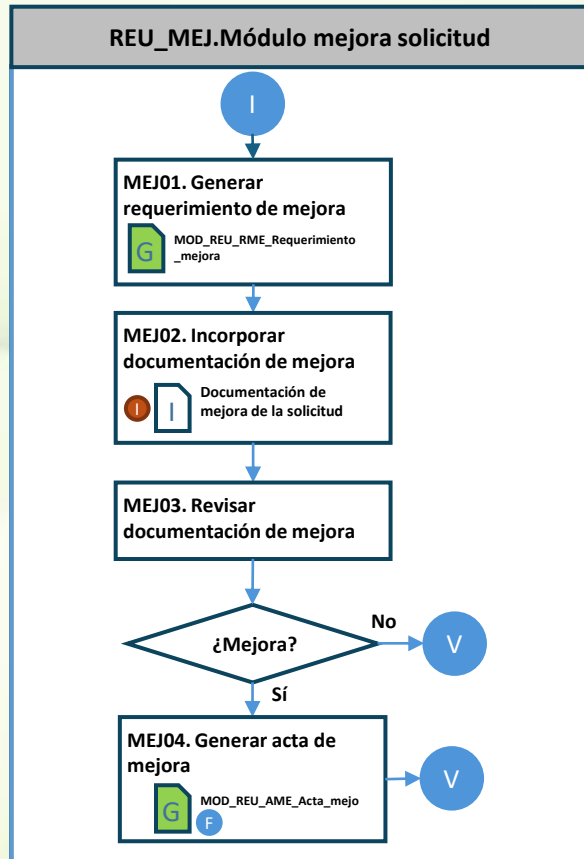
REU_MEJ.Módulo mejora solicitud

I

MEJ01. Generar requerimiento de mejora

G MOD_REU_RME_Requerimiento _mejora

MEJ02. Incorporar documentación de mejora

I I Documentación de mejora de la solicitud

MEJ03. Revisar documentación de mejora

¿Mejora?

No

V

Sí

MEJ04. Generar acta de mejora

G MOD_REU_AME_Acta_mejo F

V